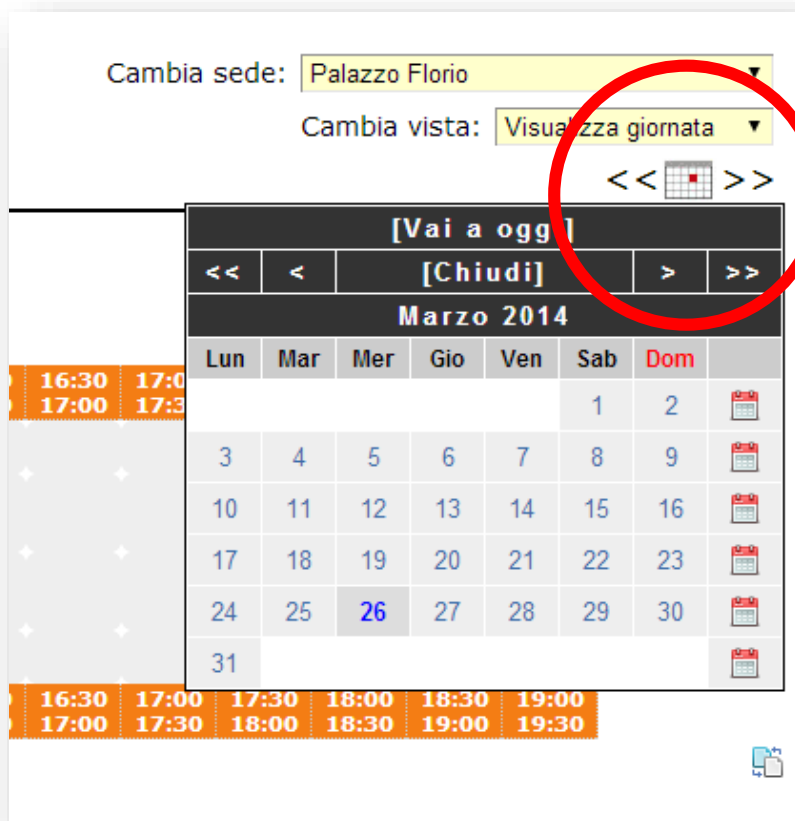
Cambia sede: Palazzo Florio

Cambia vista: Visualizza giornata

<< >>

[Vai a oggi]

| << | < | [Chiudi] | > | >> |

Marzo 2014

| Lun | Mar | Mer | Gio | Ven | Sab | Dom | |
|---|---|---|---|---|---|---|---|
| | | | | | 1 | 2 | |
| 3 | 4 | 5 | 6 | 7 | 8 | 9 | |
| 10 | 11 | 12 | 13 | 14 | 15 | 16 | |
| 17 | 18 | 19 | 20 | 21 | 22 | 23 | |
| 24 | 25 | 26 | 27 | 28 | 29 | 30 | |
| 31 | | | | | | | |

16:30 17:00
17:00 17:3

16:30 17:00 17:30 18:00 18:30 19:00
17:00 17:30 18:00 18:30 19:00 19:30